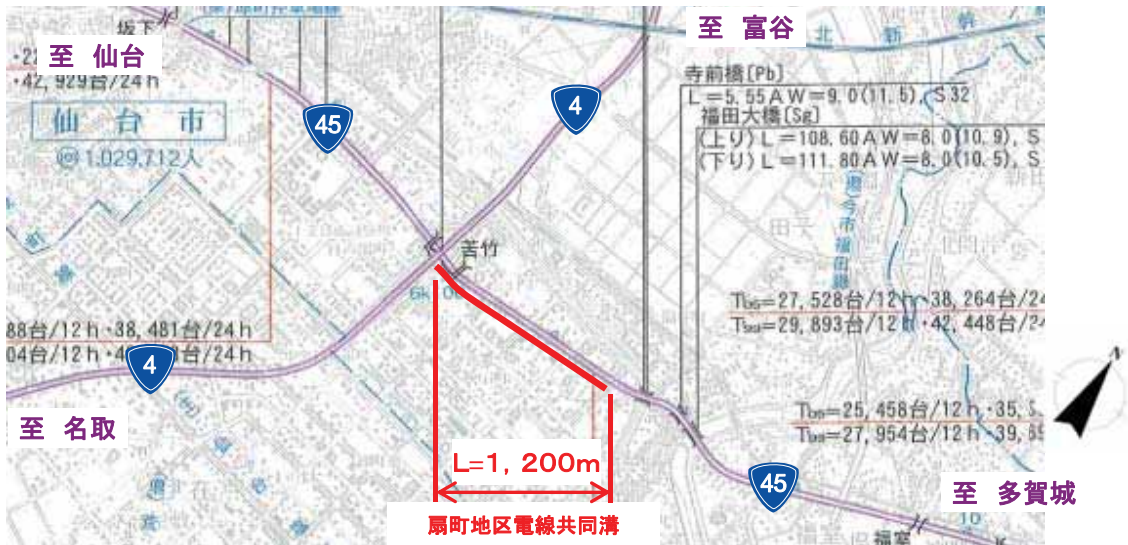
坂下
至 仙台
·21
·42, 929台/24 h
仙台市
1,029,712人
45
4
至 富谷
寺前橋[Pb]
L=5, 55 A W=9, 0(11, 5), S 32
福田大橋[Sg]
(上り) L=108, 60 A W=8, 0(10, 9), S
(下り) L=111, 80 A W=8, 0(10, 5), S
苦竹
Tb6=27, 528台/12 h·38, 264台/24
Tb9=29, 893台/12 h·42, 448台/24
88台/12 h·38, 481台/24 h
04台/12 h·4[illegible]台/24 h
4
至 名取
Tb6=25, 458台/12 h·35, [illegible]
Tb9=27, 954台/12 h·39, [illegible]
L=1, 200m
45
至 多賀城
扇町地区電線共同溝